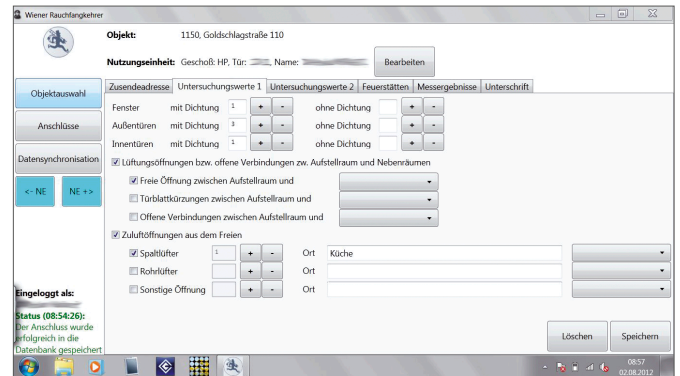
Wiener Rauchfangkehrer

Objekt: 1150, Goldschlagstraße 110

Nutzungseinheit: Geschoß: HP, Tür: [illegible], Name: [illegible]

Bearbeiten

Objektauswahl

Anschlüsse

Datensynchronisation

<- NE

NE +>

Zusendeadresse | Untersuchungswerte 1 | Untersuchungswerte 2 | Feuerstätten | Messergebnisse | Unterschrift

Fenster mit Dichtung 1 + - ohne Dichtung + -
Außentüren mit Dichtung 3 + - ohne Dichtung + -
Innentüren mit Dichtung 1 + - ohne Dichtung + -

Lüftungsöffnungen bzw. offene Verbindungen zw. Aufstellraum und Nebenräumen

Freie Öffnung zwischen Aufstellraum und
Türblattkürzungen zwischen Aufstellraum und
Offene Verbindungen zwischen Aufstellraum und

Zuluftöffnungen aus dem Freien

Spaltlüfter 1 + - Ort Küche
Rohrlüfter + - Ort
Sonstige Öffnung + - Ort

Eingeloggt als:

Status (08:54:26):
Der Anschluss wurde erfolgreich in die Datenbank gespeichert

Löschen

Speichern

08:57
02.08.2012